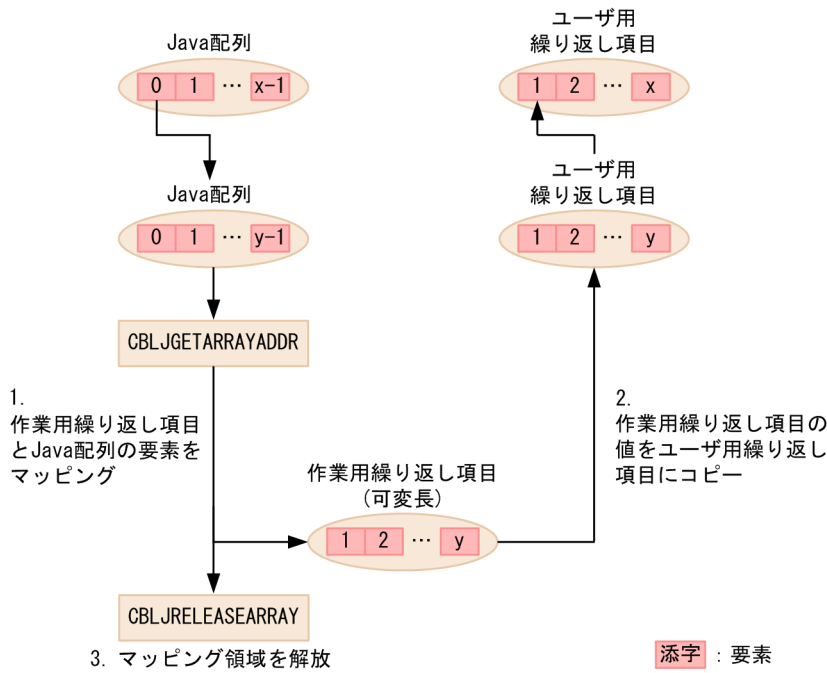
Java配列

0 1 … x-1

Java配列

0 1 … y-1

CBLJGETARRAYADDR

1.
作業用繰り返し項目とJava配列の要素をマッピング

作業用繰り返し項目
（可変長）

1 2 … y

CBLJRELEASEARRAY

3. マッピング領域を解放

ユーザ用
繰り返し項目

1 2 … x

ユーザ用
繰り返し項目

1 2 … y

2.
作業用繰り返し項目の値をユーザ用繰り返し項目にコピー

添字 ：要素